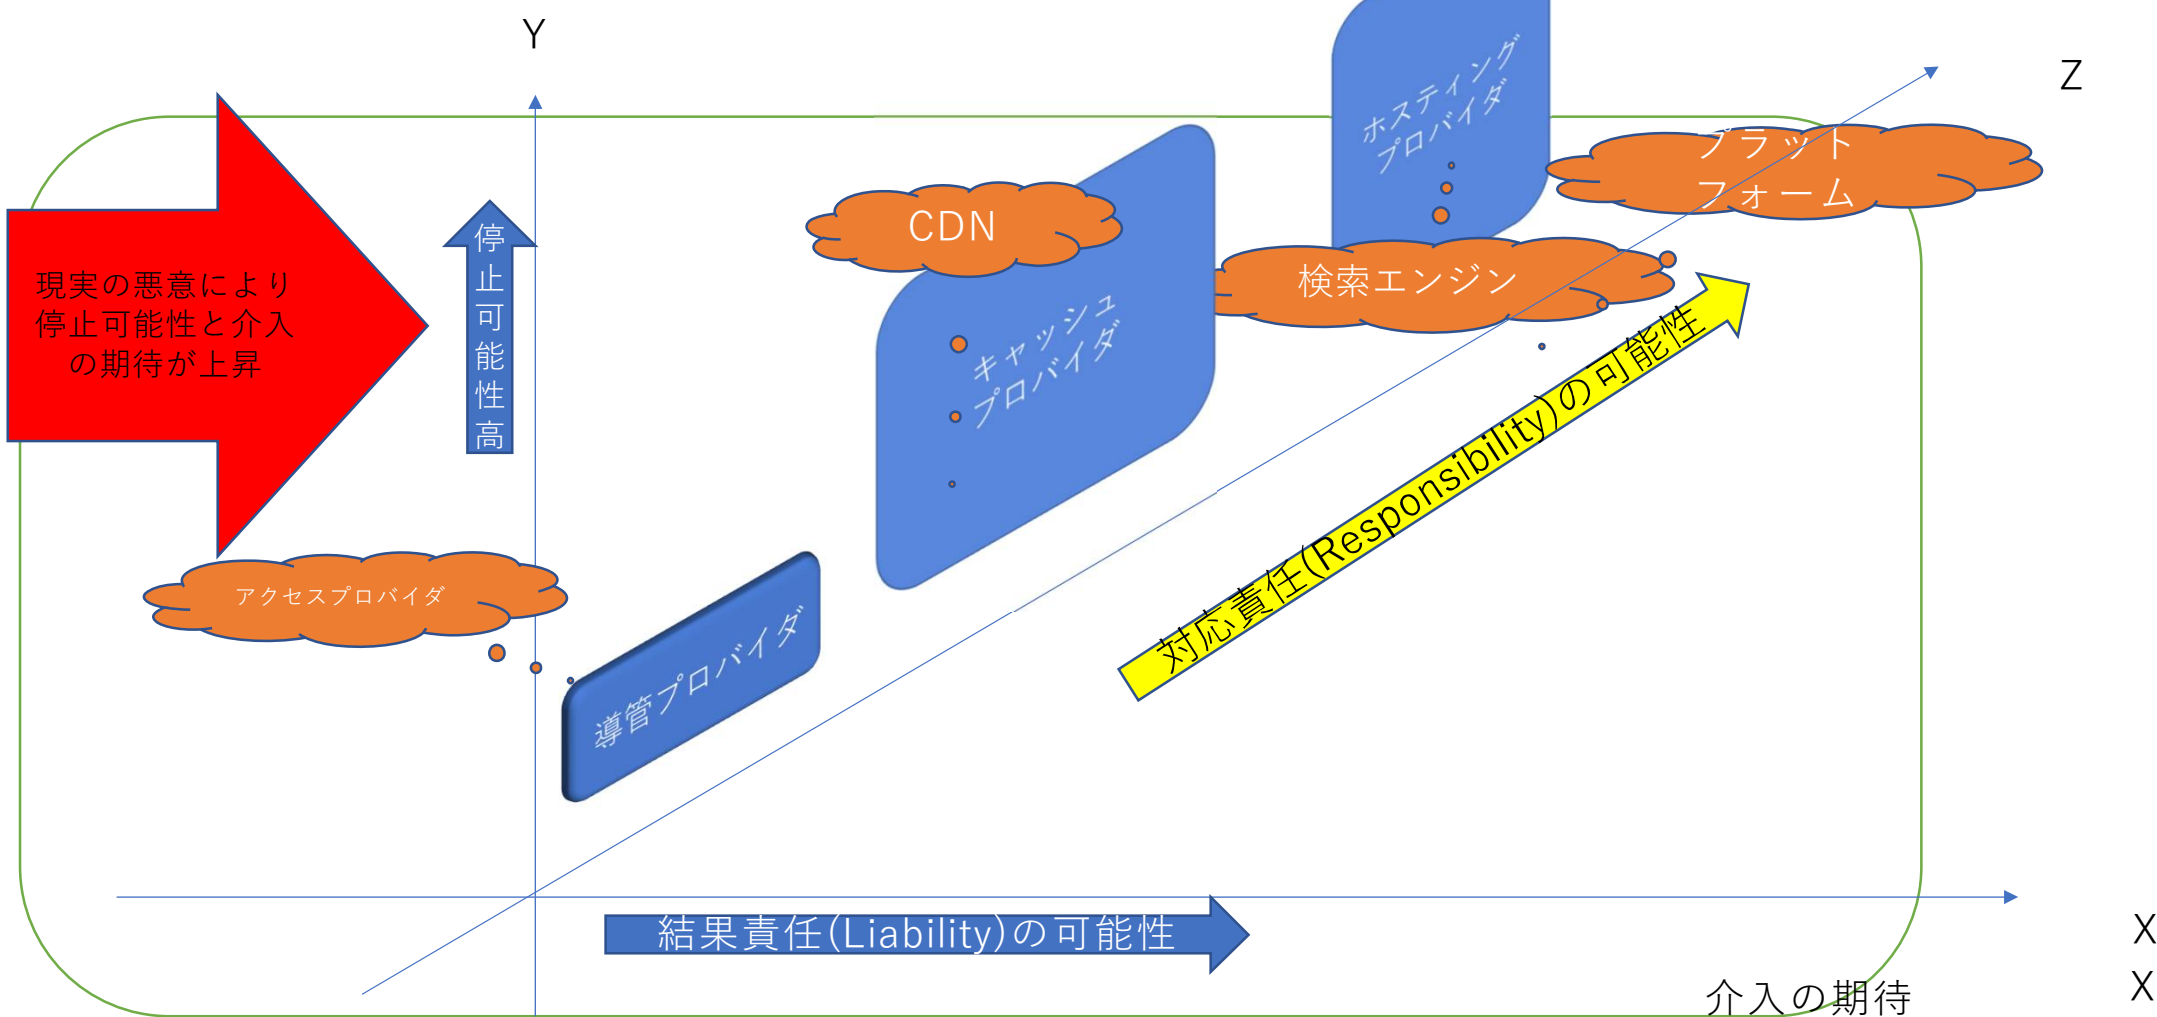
Y

Z

ホスティング
プロバイダ

プラット
フォーム

CDN

検索エンジン

現実の悪意により停止可能性と介入の期待が上昇

停止可能性高

キャッシュ
プロバイダ

対応責任(Responsibility)の可能性

アクセスプロバイダ

導管プロバイダ

結果責任(Liability)の可能性

X

X

介入の期待